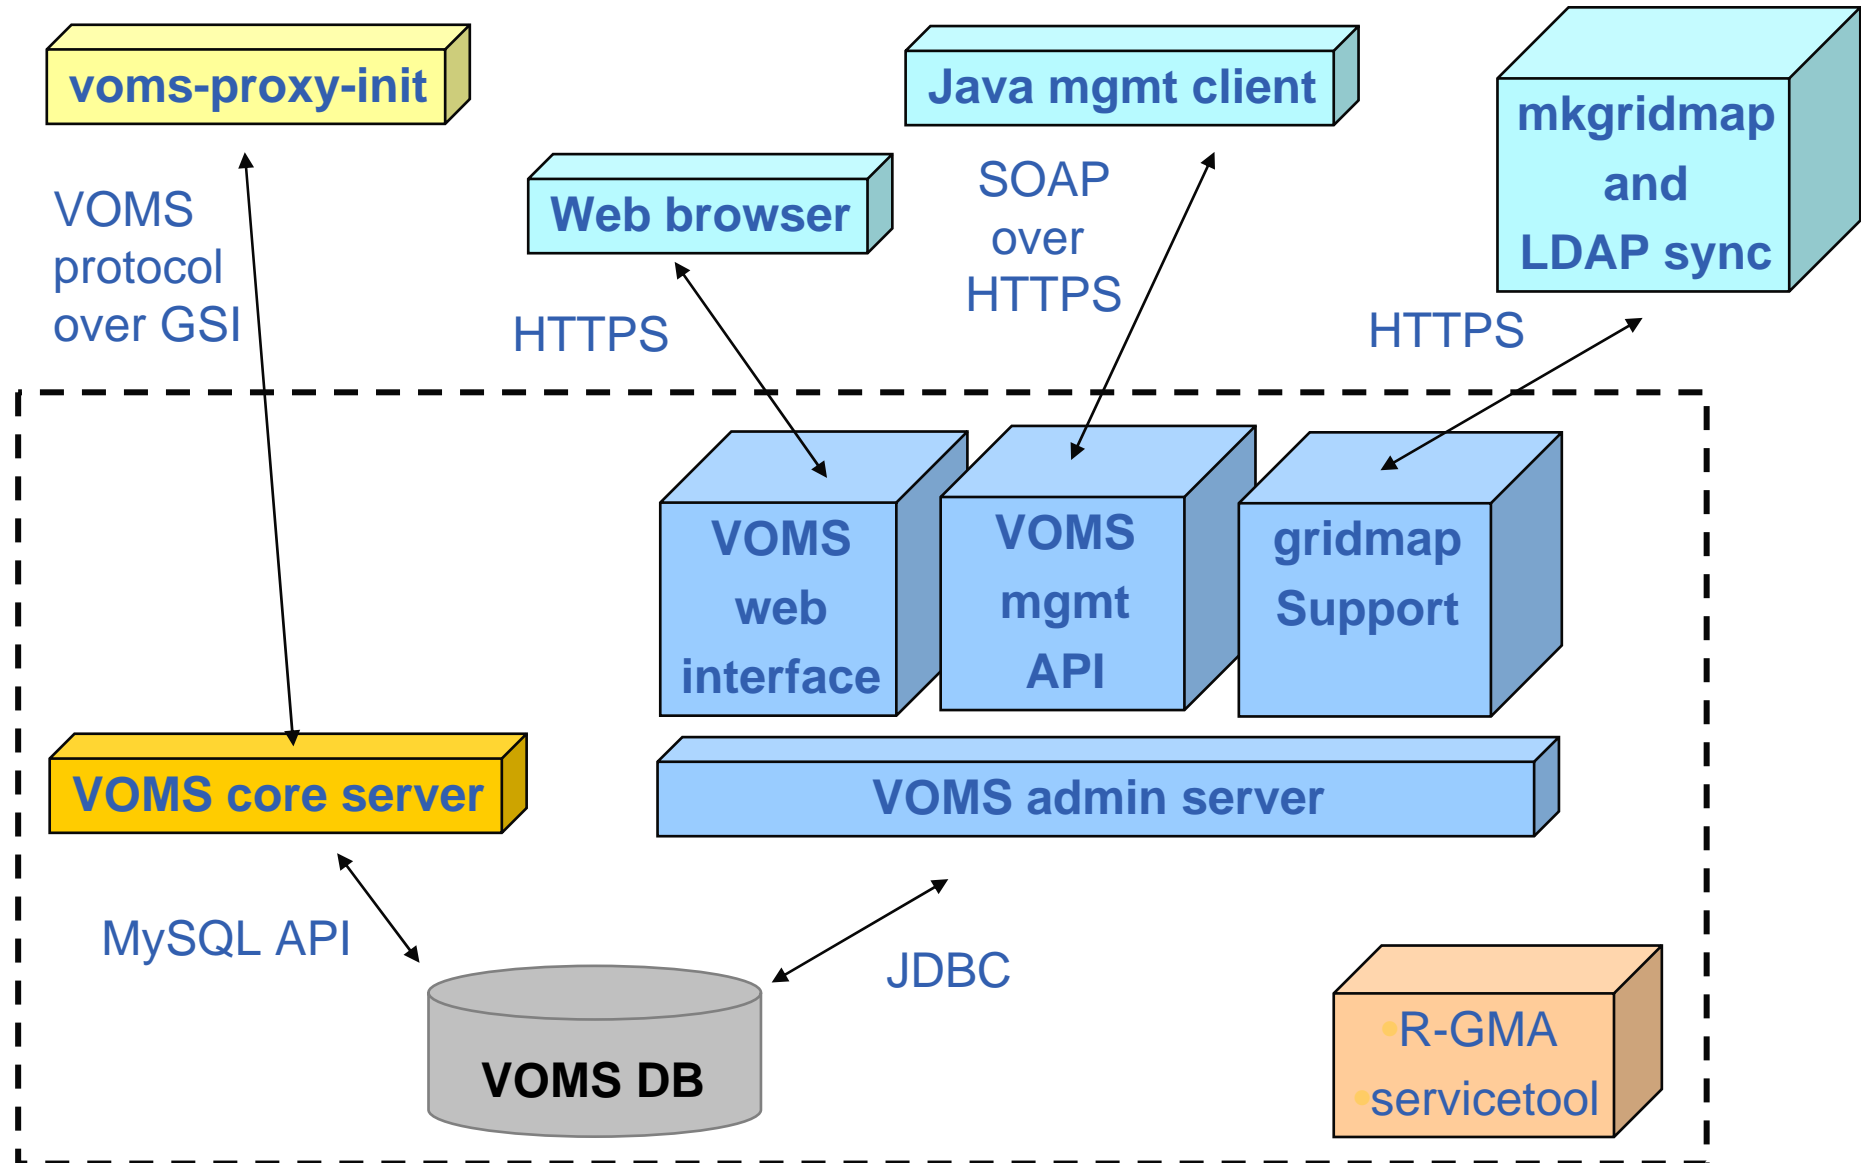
voms-proxy-init

Java mgmt client

mkgridmap and LDAP sync

Web browser

VOMS protocol over GSI

SOAP over HTTPS

HTTPS

HTTPS

VOMS web interface

VOMS mgmt API

gridmap Support

VOMS core server

VOMS admin server

MySQL API

JDBC

VOMS DB

R-GMA
servicetool